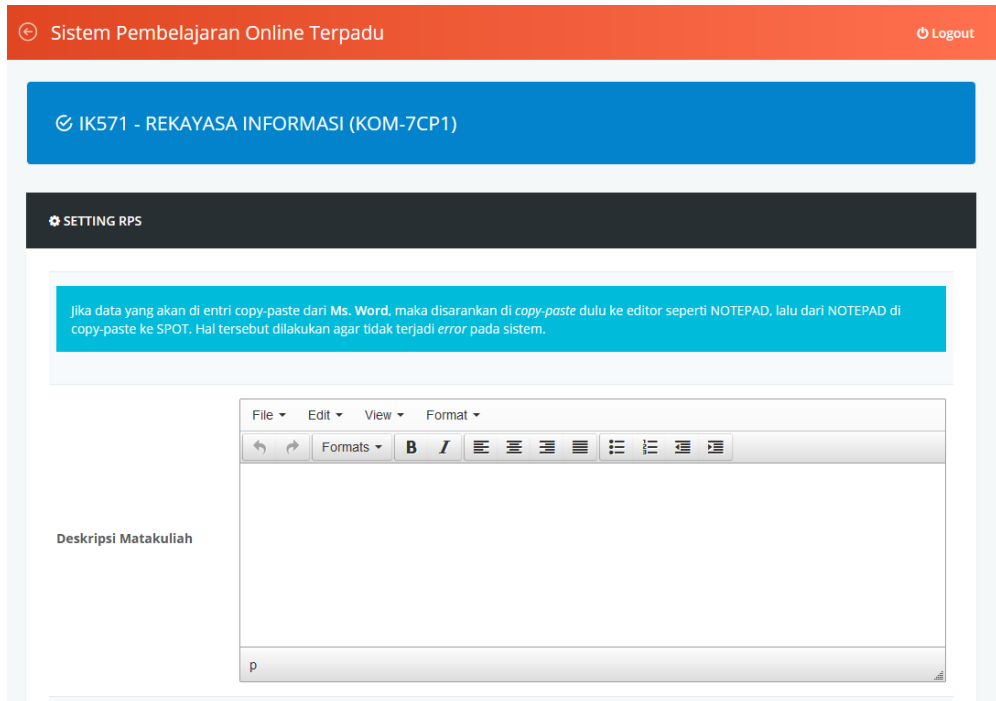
Sistem Pembelajaran Online Terpadu

Logout

IK571 - REKAYASA INFORMASI (KOM-7CP1)

SETTING RPS

Jika data yang akan di entri copy-paste dari Ms. Word, maka disarankan di copy-paste dulu ke editor seperti NOTEPAD, lalu dari NOTEPAD di copy-paste ke SPOT. Hal tersebut dilakukan agar tidak terjadi error pada sistem.

Deskripsi Matakuliah

File Edit View Format

Formats B I

p